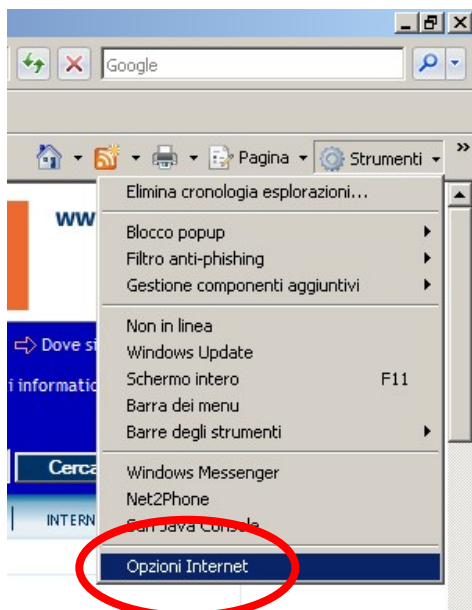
Google

Pagina Strumenti »

Elimina cronologia esplorazioni...

Blocco popup
Filtro anti-phishing
Gestione componenti aggiuntivi

Non in linea
Windows Update
Schermo intero F11
Barra dei menu
Barre degli strumenti

Windows Messenger
Net2Phone
Sun Java Console

Opzioni Internet

WW

Dove s

i informati

Cerca

INTERN